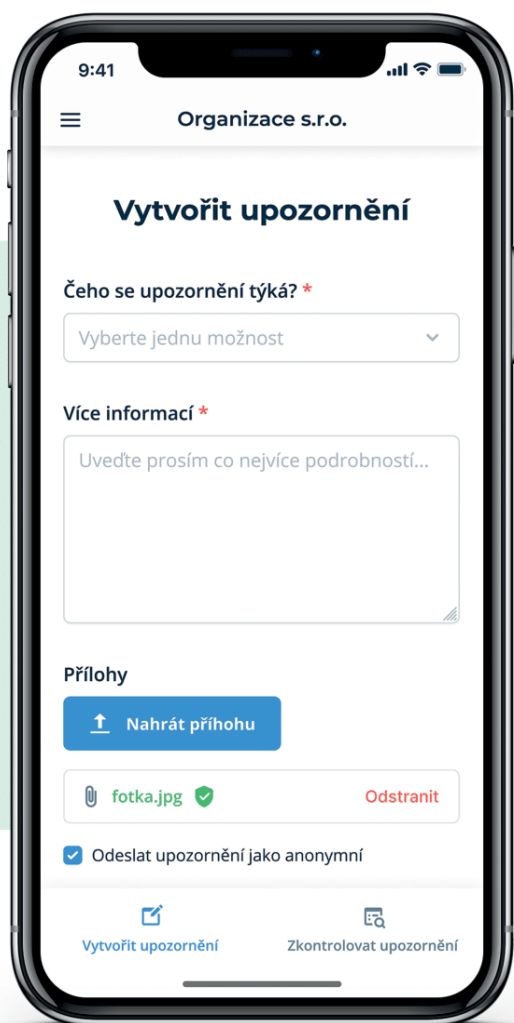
9:41

Organizace s.r.o.

Vytvořit upozornění

Čeho se upozornění týká? *

Vyberte jednu možnost

Více informací *

Uveďte prosím co nejvíce podrobností...

Přílohy

Nahrát příhohu

fotka.jpg

Odstranit

Odeslat upozornění jako anonymní

Vytvořit upozornění

Zkontrolovat upozornění